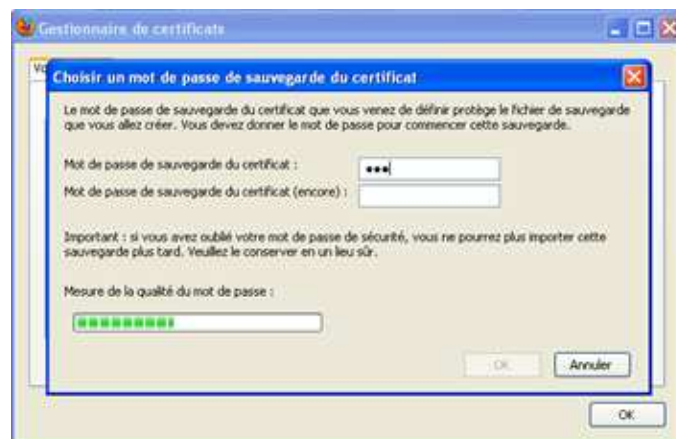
Gestionnaire de certificats

Vo

Choisir un mot de passe de sauvegarde du certificat

Le mot de passe de sauvegarde du certificat que vous venez de définir protège le fichier de sauvegarde que vous allez créer. Vous devez donner le mot de passe pour commencer cette sauvegarde.

Mot de passe de sauvegarde du certificat :

•••

Mot de passe de sauvegarde du certificat (encore) :

Important : si vous avez oublié votre mot de passe de sécurité, vous ne pourrez plus importer cette sauvegarde plus tard. Veuillez le conserver en un lieu sûr.

Mesure de la qualité du mot de passe :

OK

Annuler

OK